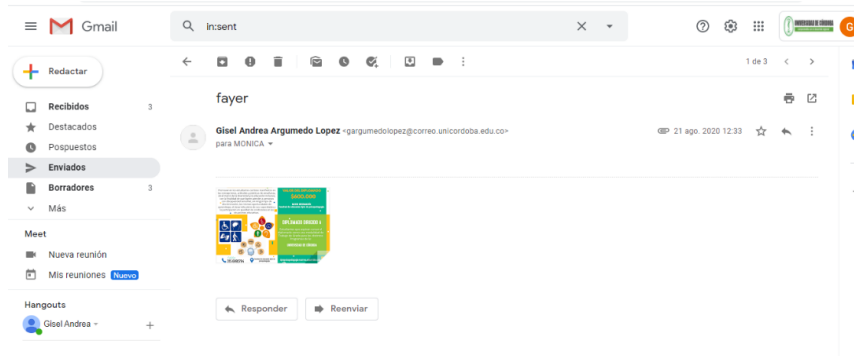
Gmail

in:sent

Redactar

Recibidos 3
Destacados
Pospuestos
Enviados
Borradores 3
Más

Meet
Nueva reunión
Mis reuniones Nuevo

Hangouts
Gisel Andrea

1 de 3

fayer

Gisel Andrea Argumedo Lopez <gargumedolopez@correo.unicordoba.edu.co>
para MONICA

21 ago. 2020 12:33

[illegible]

Responder
Reenviar